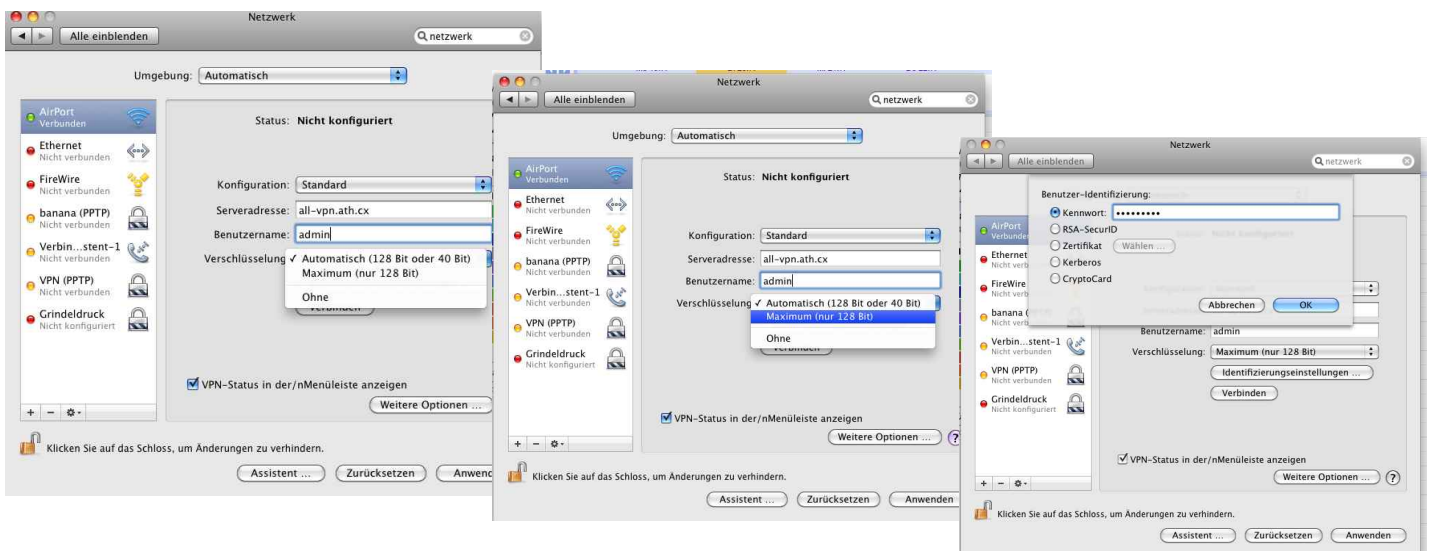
Netzwerk

Alle einblenden

netzwerk

Umgebung: Automatisch

AirPort
Verbunden

Ethernet
Nicht verbunden

FireWire
Nicht verbunden

banana (PPTP)
Nicht verbunden

Verbin...stent-1
Nicht verbunden

VPN (PPTP)
Nicht verbunden

Grindeldruck
Nicht konfiguriert

Status: Nicht konfiguriert

Konfiguration: Standard

Serveradresse: all-vpn.ath.cx

Benutzername: admin

Verschlüsselung ✓ Automatisch (128 Bit oder 40 Bit)
Maximum (nur 128 Bit)
Ohne

Verbinden

VPN-Status in der/nMenüleiste anzeigen

Weitere Optionen ...

Klicken Sie auf das Schloss, um Änderungen zu verhindern.

Assistent ... Zurücksetzen Anwend

Netzwerk

Alle einblenden

netzwerk

Umgebung: Automatisch

AirPort
Verbunden

Ethernet
Nicht verbunden

FireWire
Nicht verbunden

banana (PPTP)
Nicht verbunden

Verbin...stent-1
Nicht verbunden

VPN (PPTP)
Nicht verbunden

Grindeldruck
Nicht konfiguriert

Status: Nicht konfiguriert

Konfiguration: Standard

Serveradresse: all-vpn.ath.cx

Benutzername: admin

Verschlüsselung ✓ Automatisch (128 Bit oder 40 Bit)
Maximum (nur 128 Bit)
Ohne

Verbinden

VPN-Status in der/nMenüleiste anzeigen

Weitere Optionen ... ?

Klicken Sie auf das Schloss, um Änderungen zu verhindern.

Assistent ... Zurücksetzen Anwenden

Netzwerk

Alle einblenden

netzwerk

Benutzer-Identifizierung:
Kennwort: •••••••••
RSA-SecurID
Zertifikat Wählen ...
Kerberos
CryptoCard

Abbrechen OK

AirPort
Verbunden

Ethernet
Nicht verb

FireWire
Nicht verb

banana (

Verbin...stent-1
Nicht verbunden

VPN (PPTP)
Nicht verbunden

Grindeldruck
Nicht konfiguriert

Benutzername: admin

Verschlüsselung: Maximum (nur 128 Bit)

Identifizierungseinstellungen ...

Verbinden

VPN-Status in der/nMenüleiste anzeigen

Weitere Optionen ... ?

Klicken Sie auf das Schloss, um Änderungen zu verhindern.

Assistent ... Zurücksetzen Anwenden